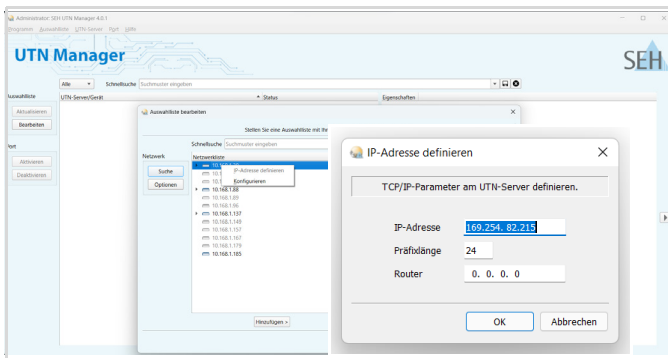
Administrator: SEH UTN Manager 4.0.1

Programm Auswahlliste UTN-Server Port Hilfe

UTN Manager

SEH

Alle

Schnellsuche Suchmuster eingeben

Auswahlliste

UTN-Server/Gerät

Status

Eigenschaften

Aktualisieren

Bearbeiten

Port

Aktivieren

Deaktivieren

Auswahlliste bearbeiten

Stellen Sie eine Auswahlliste mit me

Schnellsuche Suchmuster eingeben

Netzwerk

Netzwerkliste

Suche

Optionen

IP-Adresse definieren

Konfigurieren

10.168.1.88
10.168.1.69
10.168.1.66
10.168.1.137
10.168.1.149
10.168.1.157
10.168.1.167
10.168.1.179
10.168.1.185

Hinzufügen >

IP-Adresse definieren

TCP/IP-Parameter am UTN-Server definieren.

IP-Adresse 169.254. 82.215

Präfixlänge 24

Router 0. 0. 0. 0

OK

Abbrechen